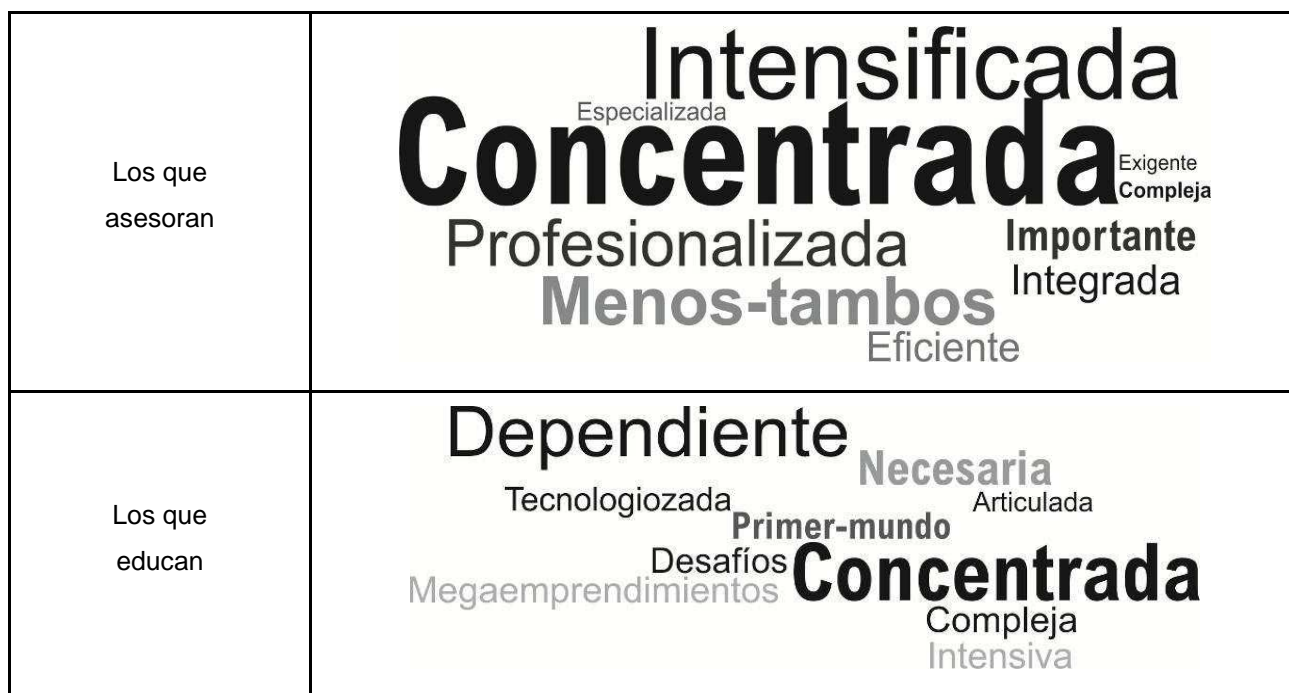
| | |
|---|---|
| Los que asesoran | Intensificada Especializada Concentrada Exigente Compleja Profesionalizada Importante Integrada Menos-tambos Eficiente |
| Los que educan | Dependiente Necesaria Tecnologiozada Articulada Primer-mundo Desafíos Megaemprendimientos Concentrada Compleja Intensiva |